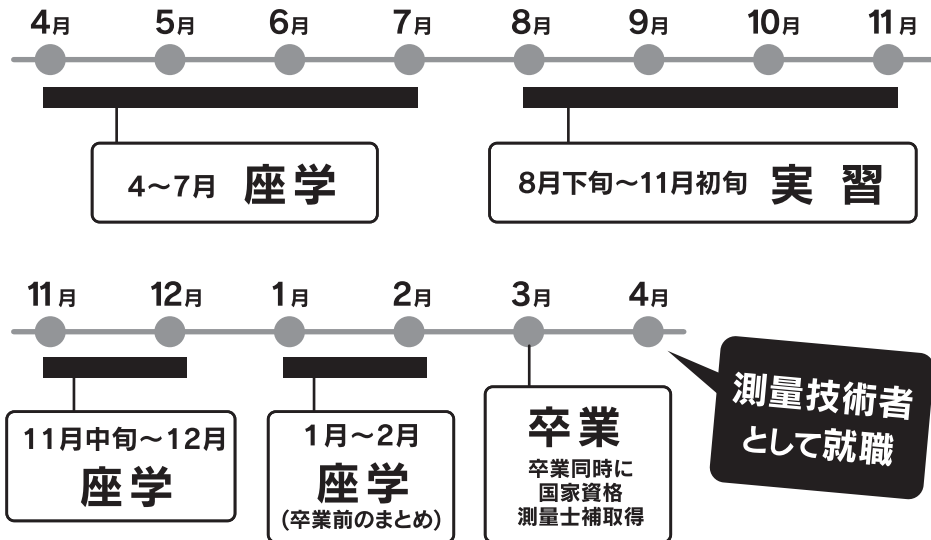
4月 5月 6月 7月 8月 9月 10月 11月

4~7月 座学

8月下旬~11月初旬 実習

11月 12月 1月 2月 3月 4月

11月中旬~12月
座学

1月~2月
座学
(卒業前のまとめ)

卒業
卒業同時に
国家資格
測量士補取得

測量技術者
として就職